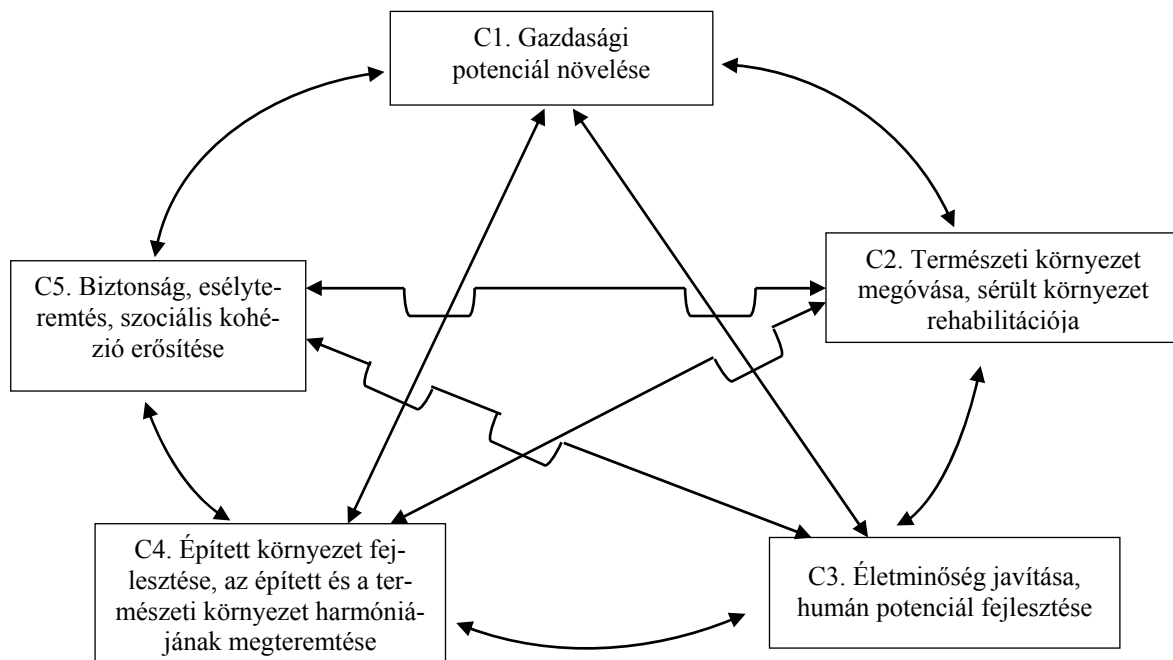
C1. Gazdasági potenciál növelése

C5. Biztonság, esélyteremtés, szociális kohézió erősítése

C2. Természeti környezet megóvása, sérült környezet rehabilitációja

C4. Épített környezet fejlesztése, az épített és a természeti környezet harmóniájának megteremtése

C3. Életminőség javítása, humán potenciál fejlesztése